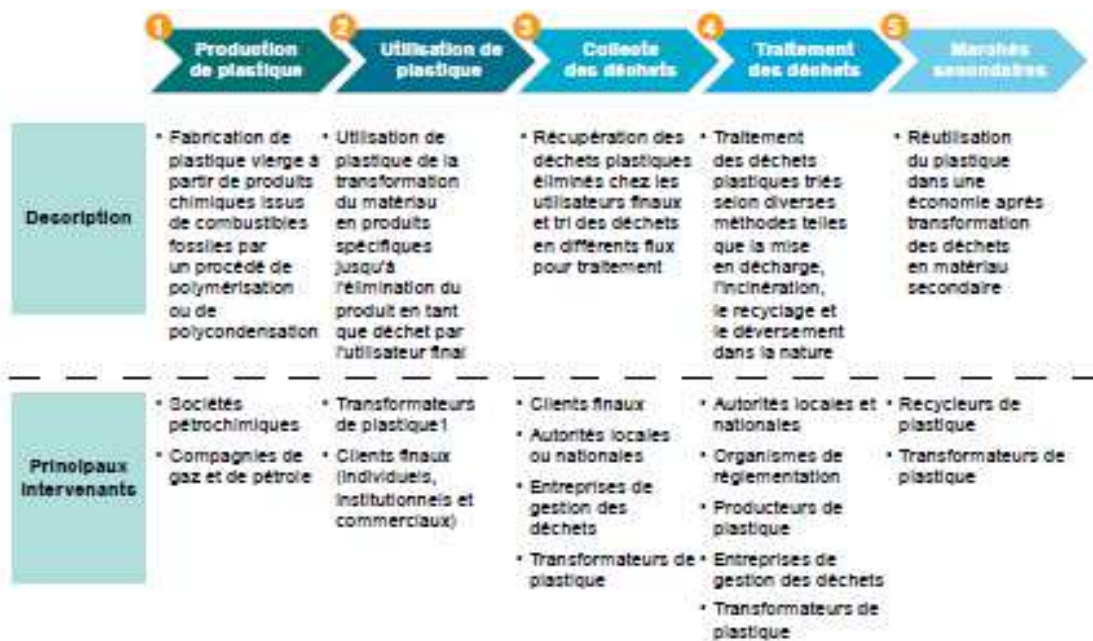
1 Production de plastique

2 Utilisation de plastique

3 Collecte des déchets

4 Traitement des déchets

5 Marchés secondaires

| | | | | | |
|---|---|---|---|---|---|
| Description | • Fabrication de plastique vierge à partir de produits chimiques issus de combustibles fossiles par un procédé de polymérisation ou de polycondensation | • Utilisation de plastique de la transformation du matériau en produits spécifiques jusqu'à l'élimination du produit en tant que déchet par l'utilisateur final | • Récupération des déchets plastiques éliminés chez les utilisateurs finaux et tri des déchets en différents flux pour traitement | • Traitement des déchets plastiques triés selon diverses méthodes telles que la mise en décharge, l'incinération, le recyclage et le déversement dans la nature | • Réutilisation du plastique dans une économie après transformation des déchets en matériau secondaire |
| Principaux intervenants | • Sociétés pétrochimiques • Compagnies de gaz et de pétrole | • Transformateurs de plastique1 • Clients finaux (individuels, institutionnels et commerciaux) | • Clients finaux • Autorités locales ou nationales • Entreprises de gestion des déchets • Transformateurs de plastique | • Autorités locales et nationales • Organismes de réglementation • Producteurs de plastique • Entreprises de gestion des déchets • Transformateurs de plastique | • Recycleurs de plastique • Transformateurs de plastique |